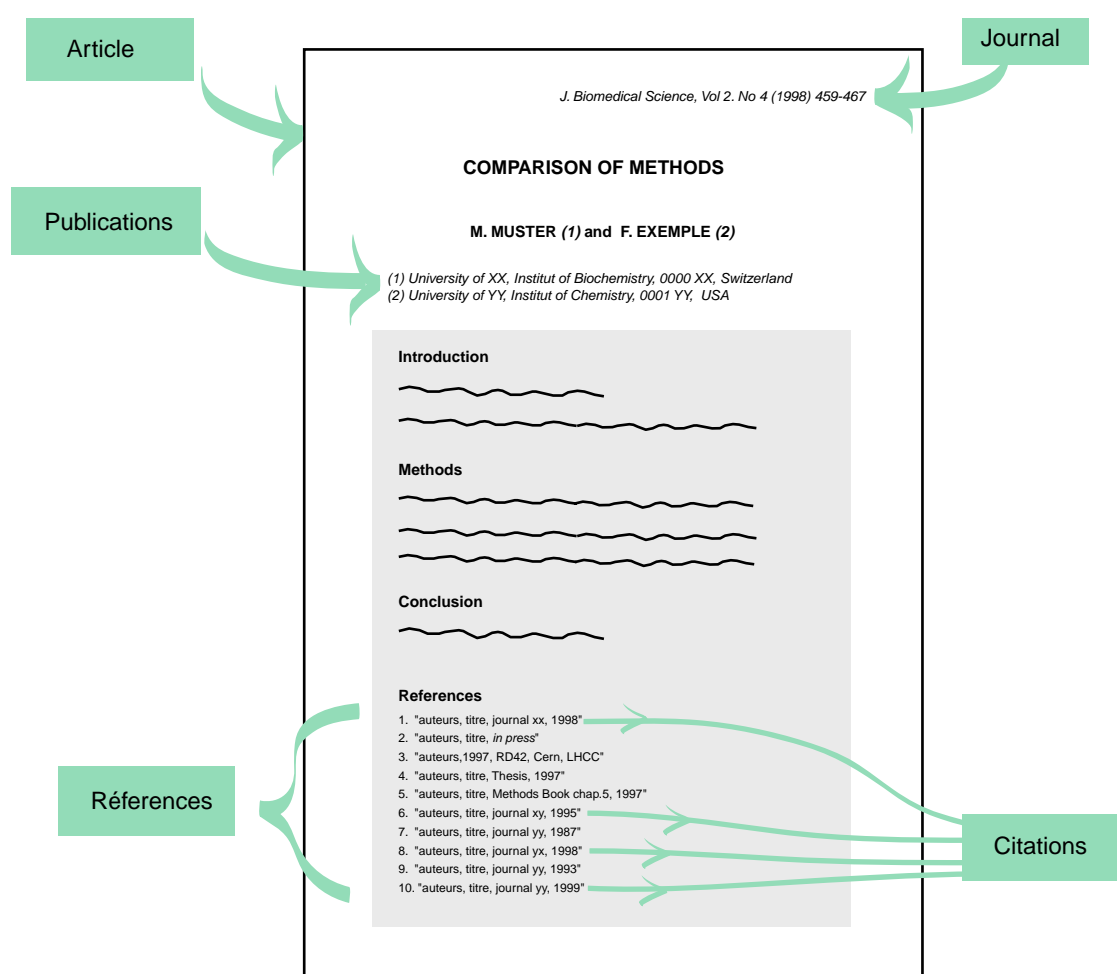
Article

Journal

J. Biomedical Science, Vol 2. No 4 (1998) 459-467

COMPARISON OF METHODS

Publications

M. MUSTER (1) and F. EXEMPLE (2)

(1) University of XX, Institut of Biochemistry, 0000 XX, Switzerland
(2) University of YY, Institut of Chemistry, 0001 YY, USA

Introduction

Methods

Conclusion

References

1. "auteurs, titre, journal xx, 1998"
2. "auteurs, titre, *in press*"
3. "auteurs,1997, RD42, Cern, LHCC"
4. "auteurs, titre, Thesis, 1997"
5. "auteurs, titre, Methods Book chap.5, 1997"
6. "auteurs, titre, journal xy, 1995"
7. "auteurs, titre, journal yy, 1987"
8. "auteurs, titre, journal yx, 1998"
9. "auteurs, titre, journal yy, 1993"
10. "auteurs, titre, journal yy, 1999"

Réferences

Citations